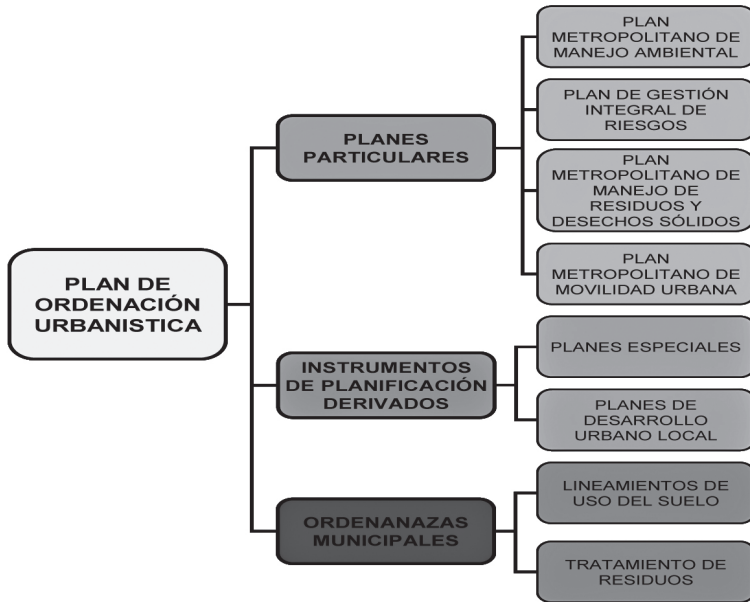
PLAN DE ORDENACIÓN URBANISTICA

PLANES PARTICULARES

PLAN METROPOLITANO DE MANEJO AMBIENTAL

PLAN DE GESTIÓN INTEGRAL DE RIESGOS

PLAN METROPOLITANO DE MANEJO DE RESIDUOS Y DESECHOS SÓLIDOS

PLAN METROPOLITANO DE MOVILIDAD URBANA

INSTRUMENTOS DE PLANIFICACIÓN DERIVADOS

PLANES ESPECIALES

PLANES DE DESARROLLO URBANO LOCAL

ORDENANAZAS MUNICIPALES

LINEAMIENTOS DE USO DEL SUELO

TRATAMIENTO DE RESIDUOS